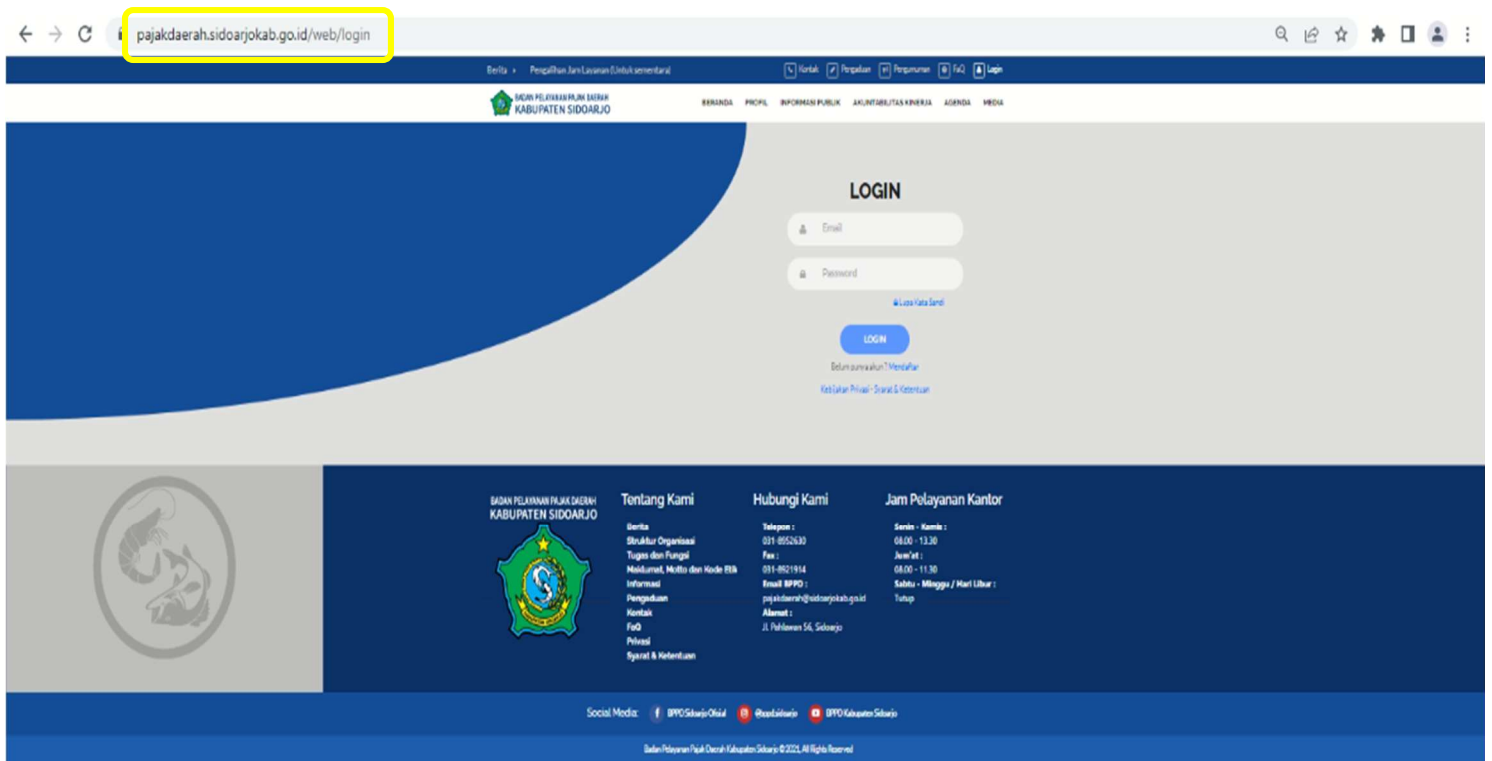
pajakdaerah.sidoarjokab.go.id/web/login

Berita › Pengalihan Jam Layanan (Untuk sementara)

Kontak | Pengaduan | Pengumuman | FaQ | Login

BADAN PELAYANAN PAJAK DAERAH
KABUPATEN SIDOARJO

BERANDA PROFIL INFORMASI PUBLIK AKUNTABILITAS KINERJA AGENDA MEDIA

LOGIN

Email

Password

Lupa Kata Sandi

LOGIN

Belum punya akun ? Mendaftar

Kebijakan Privasi - Syarat & Ketentuan

BADAN PELAYANAN PAJAK DAERAH
KABUPATEN SIDOARJO

Tentang Kami
Berita
Struktur Organisasi
Tugas dan Fungsi
Maklumat, Motto dan Kode Etik
Informasi
Pengaduan
Kontak
FaQ
Privasi
Syarat & Ketentuan

Hubungi Kami
Telepon :
031-8952630
Fax :
031-8921914
Email BPPD :
pajakdaerah@sidoarjokab.go.id
Alamat :
Jl. Pahlawan 56, Sidoarjo

Jam Pelayanan Kantor
Senin - Kamis :
08.00 - 13.30
Jum'at :
08.00 - 11.30
Sabtu - Minggu / Hari Libur :
Tutup

Social Media: BPPD Sidoarjo Official @bppdsidoarjo BPPD Kabupaten Sidoarjo

Badan Pelayanan Pajak Daerah Kabupaten Sidoarjo © 2021. All Rights Reserved